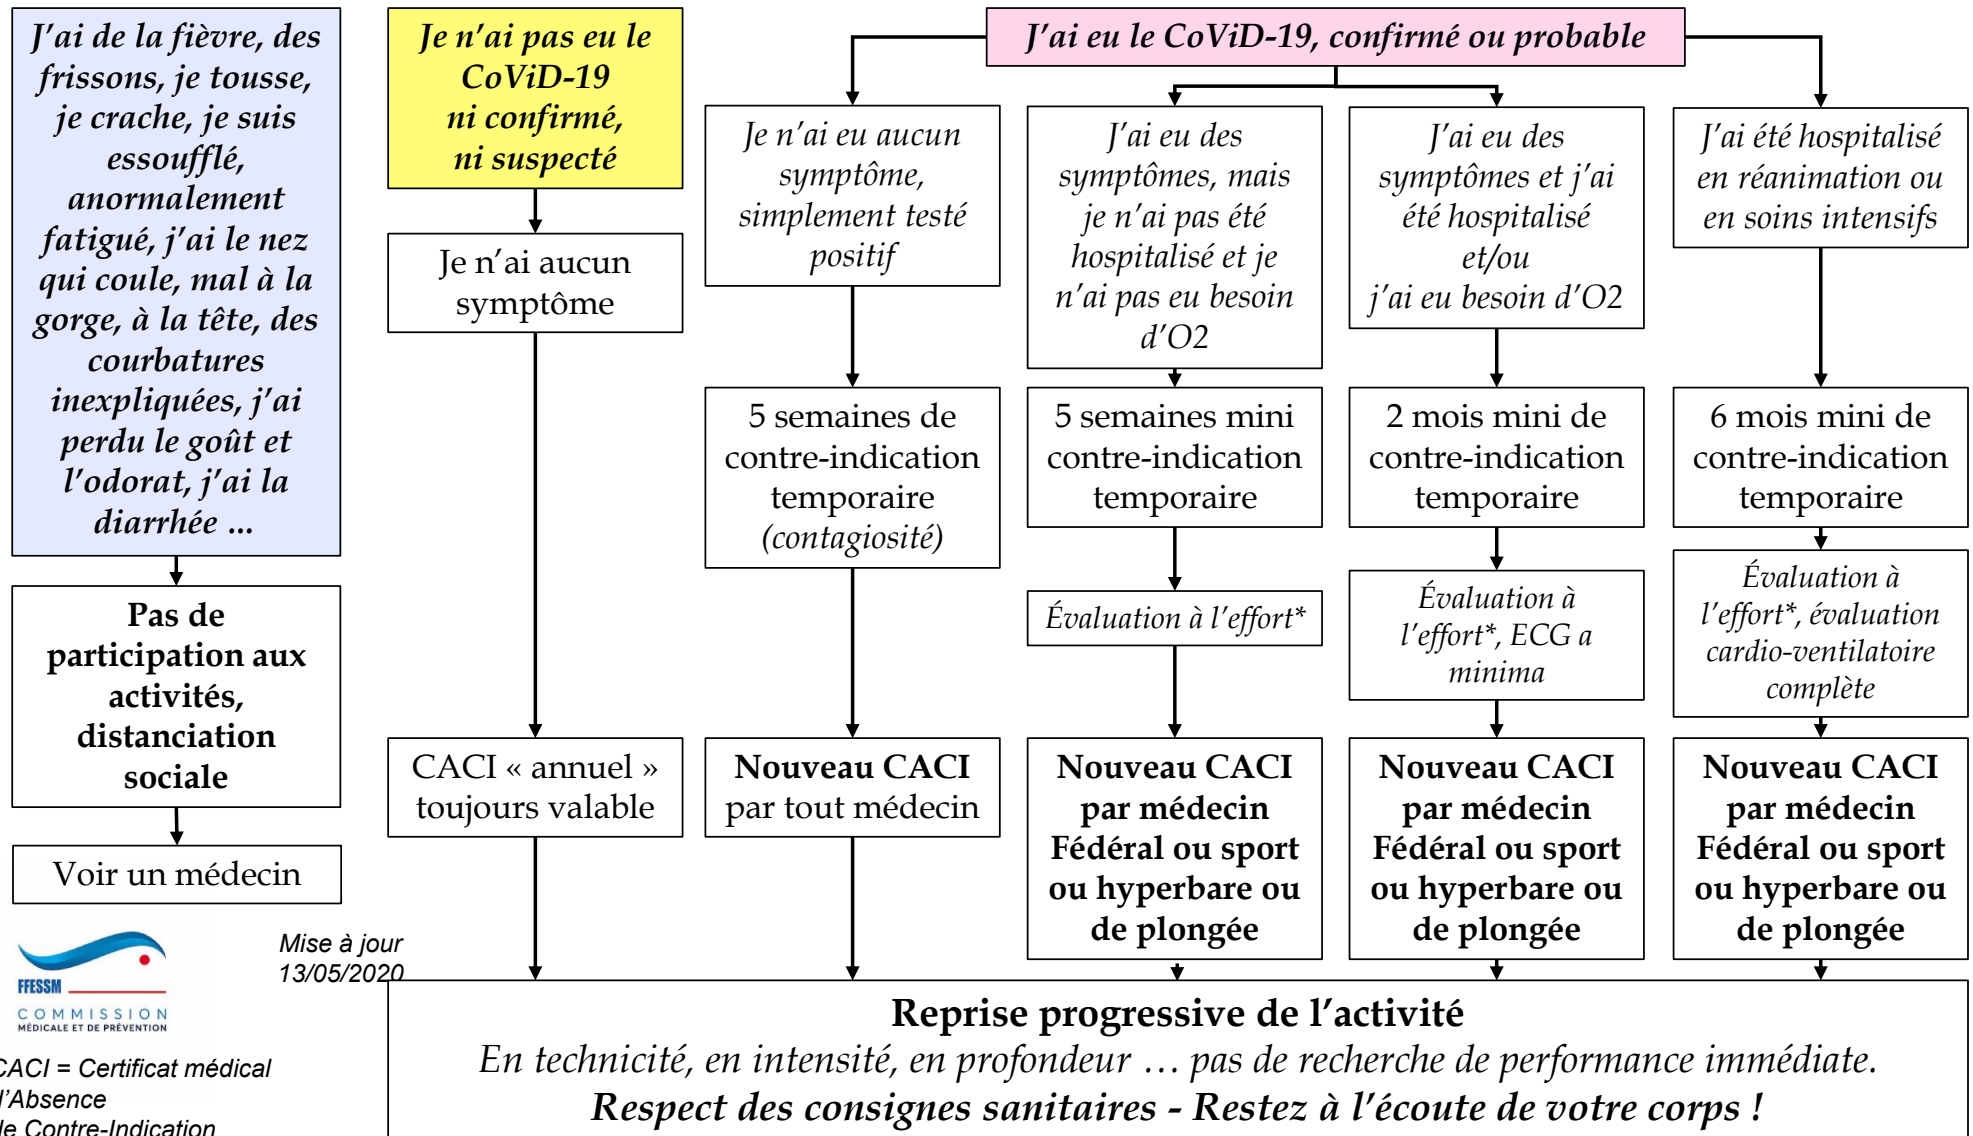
J'ai de la fièvre, des frissons, je tousse, je crache, je suis essoufflé, anormalement fatigué, j'ai le nez qui coule, mal à la gorge, à la tête, des courbatures inexpliquées, j'ai perdu le goût et l'odorat, j'ai la diarrhée ...

Pas de participation aux activités, distanciation sociale

Voir un médecin

Je n'ai pas eu le CoViD-19 ni confirmé, ni suspecté

Je n'ai aucun symptôme

CACI « annuel » toujours valable

J'ai eu le CoViD-19, confirmé ou probable

Je n'ai eu aucun symptôme, simplement testé positif

5 semaines de contre-indication temporaire (contagiosité)

Nouveau CACI par tout médecin

J'ai eu des symptômes, mais je n'ai pas été hospitalisé et je n'ai pas eu besoin d'O2

5 semaines mini contre-indication temporaire

Évaluation à l'effort*

Nouveau CACI par médecin Fédéral ou sport ou hyperbare ou de plongée

J'ai eu des symptômes et j'ai été hospitalisé et/ou j'ai eu besoin d'O2

2 mois mini de contre-indication temporaire

Évaluation à l'effort*, ECG a minima

Nouveau CACI par médecin Fédéral ou sport ou hyperbare ou de plongée

J'ai été hospitalisé en réanimation ou en soins intensifs

6 mois mini de contre-indication temporaire

Évaluation à l'effort*, évaluation cardio-ventilatoire complète

Nouveau CACI par médecin Fédéral ou sport ou hyperbare ou de plongée

FFESSM COMMISSION MÉDICALE ET DE PRÉVENTION

Mise à jour 13/05/2020

CACI = Certificat médical d'Absence de Contre-Indication

Reprise progressive de l'activité
En technicité, en intensité, en profondeur … pas de recherche de performance immédiate.
Respect des consignes sanitaires - Restez à l'écoute de votre corps !